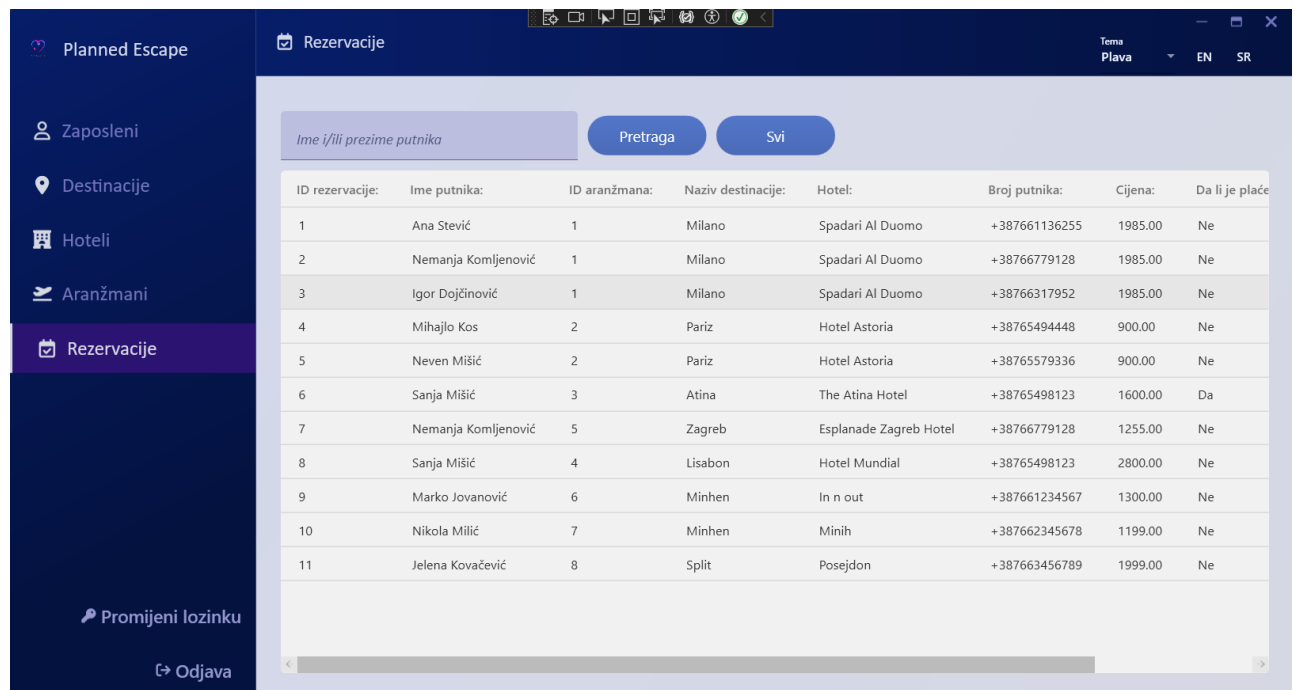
Planned Escape

Zaposleni
Destinacije
Hoteli
Aranžmani
Rezervacije

Promijeni lozinku
Odjava

Rezervacije

Tema
Plava
EN SR

Ime i/ili prezime putnika
Pretraga
Svi

| ID rezervacije: | Ime putnika: | ID aranžmana: | Naziv destinacije: | Hotel: | Broj putnika: | Cijena: | Da li je plaće |
|---|---|---|---|---|---|---|---|
| 1 | Ana Stević | 1 | Milano | Spadari Al Duomo | +387661136255 | 1985.00 | Ne |
| 2 | Nemanja Komljenović | 1 | Milano | Spadari Al Duomo | +38766779128 | 1985.00 | Ne |
| 3 | Igor Dojčinović | 1 | Milano | Spadari Al Duomo | +38766317952 | 1985.00 | Ne |
| 4 | Mihajlo Kos | 2 | Pariz | Hotel Astoria | +38765494448 | 900.00 | Ne |
| 5 | Neven Mišić | 2 | Pariz | Hotel Astoria | +38765579336 | 900.00 | Ne |
| 6 | Sanja Mišić | 3 | Atina | The Atina Hotel | +38765498123 | 1600.00 | Da |
| 7 | Nemanja Komljenović | 5 | Zagreb | Esplanade Zagreb Hotel | +38766779128 | 1255.00 | Ne |
| 8 | Sanja Mišić | 4 | Lisabon | Hotel Mundial | +38765498123 | 2800.00 | Ne |
| 9 | Marko Jovanović | 6 | Minhen | In n out | +387661234567 | 1300.00 | Ne |
| 10 | Nikola Milić | 7 | Minhen | Minih | +387662345678 | 1199.00 | Ne |
| 11 | Jelena Kovačević | 8 | Split | Posejdon | +387663456789 | 1999.00 | Ne |